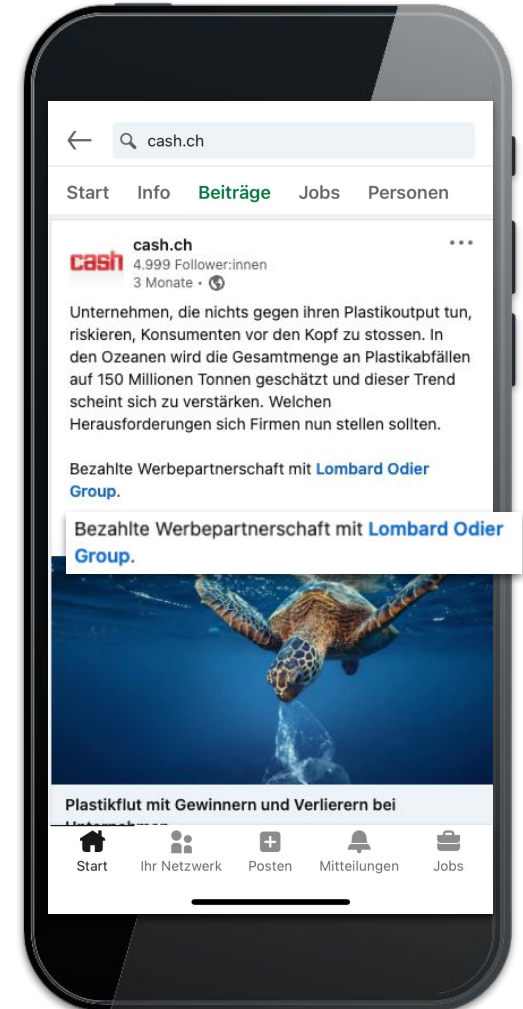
cash.ch

Start Info Beiträge Jobs Personen

cash

cash.ch
4.999 Follower:innen
3 Monate •

Unternehmen, die nichts gegen ihren Plastikoutput tun, riskieren, Konsumenten vor den Kopf zu stossen. In den Ozeanen wird die Gesamtmenge an Plastikabfällen auf 150 Millionen Tonnen geschätzt und dieser Trend scheint sich zu verstärken. Welchen Herausforderungen sich Firmen nun stellen sollten.

Bezahlte Werbepartnerschaft mit Lombard Odier Group.

Bezahlte Werbepartnerschaft mit Lombard Odier Group.

Plastikflut mit Gewinnern und Verlierern bei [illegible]

Start Ihr Netzwerk Posten Mitteilungen Jobs